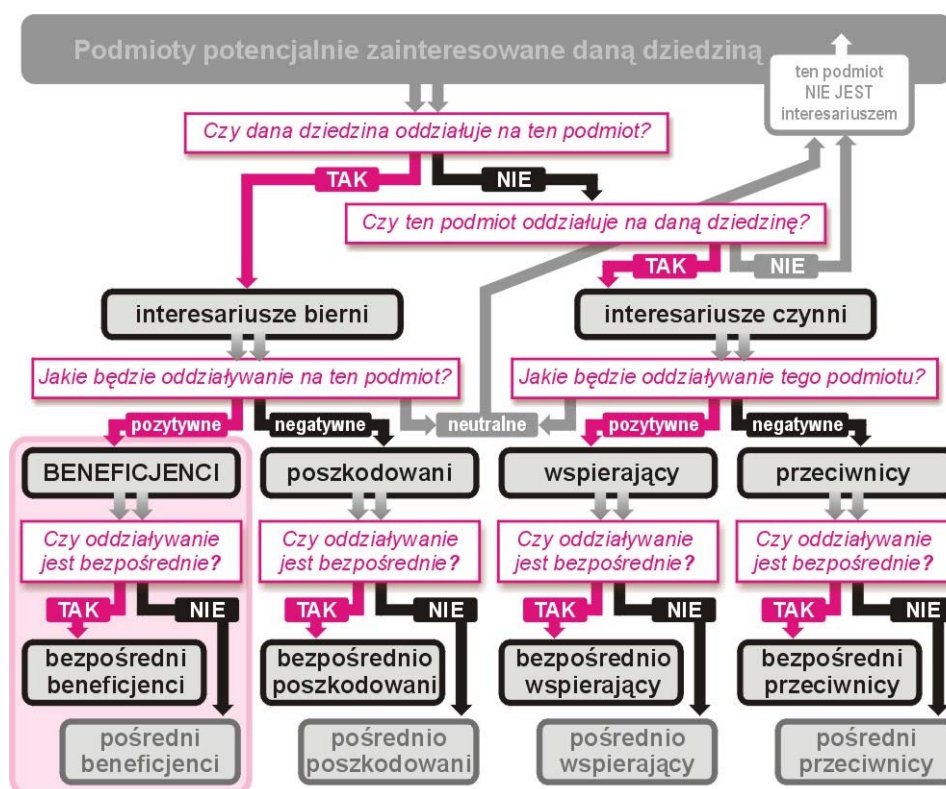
Podmioty potencjalnie zainteresowane daną dziedziną

ten podmiot NIE JEST interesariuszem

Czy dana dziedzina oddziałuje na ten podmiot?

TAK

NIE

Czy ten podmiot oddziałuje na daną dziedzinę?

TAK

NIE

interesariusze bierni

interesariusze czynni

Jakie będzie oddziaływanie na ten podmiot?

Jakie będzie oddziaływanie tego podmiotu?

pozytywne

negatywne

neutralne

pozytywne

negatywne

BENEFICJENCI

poszkodowani

wspierający

przeciwnicy

Czy oddziaływanie jest bezpośrednie?

Czy oddziaływanie jest bezpośrednie?

Czy oddziaływanie jest bezpośrednie?

Czy oddziaływanie jest bezpośrednie?

TAK

NIE

TAK

NIE

TAK

NIE

TAK

NIE

bezpośredni beneficjenci

bezpośrednio poszkodowani

bezpośrednio wspierający

bezpośredni przeciwnicy

pośredni beneficjenci

pośrednio poszkodowani

pośrednio wspierający

pośredni przeciwnicy